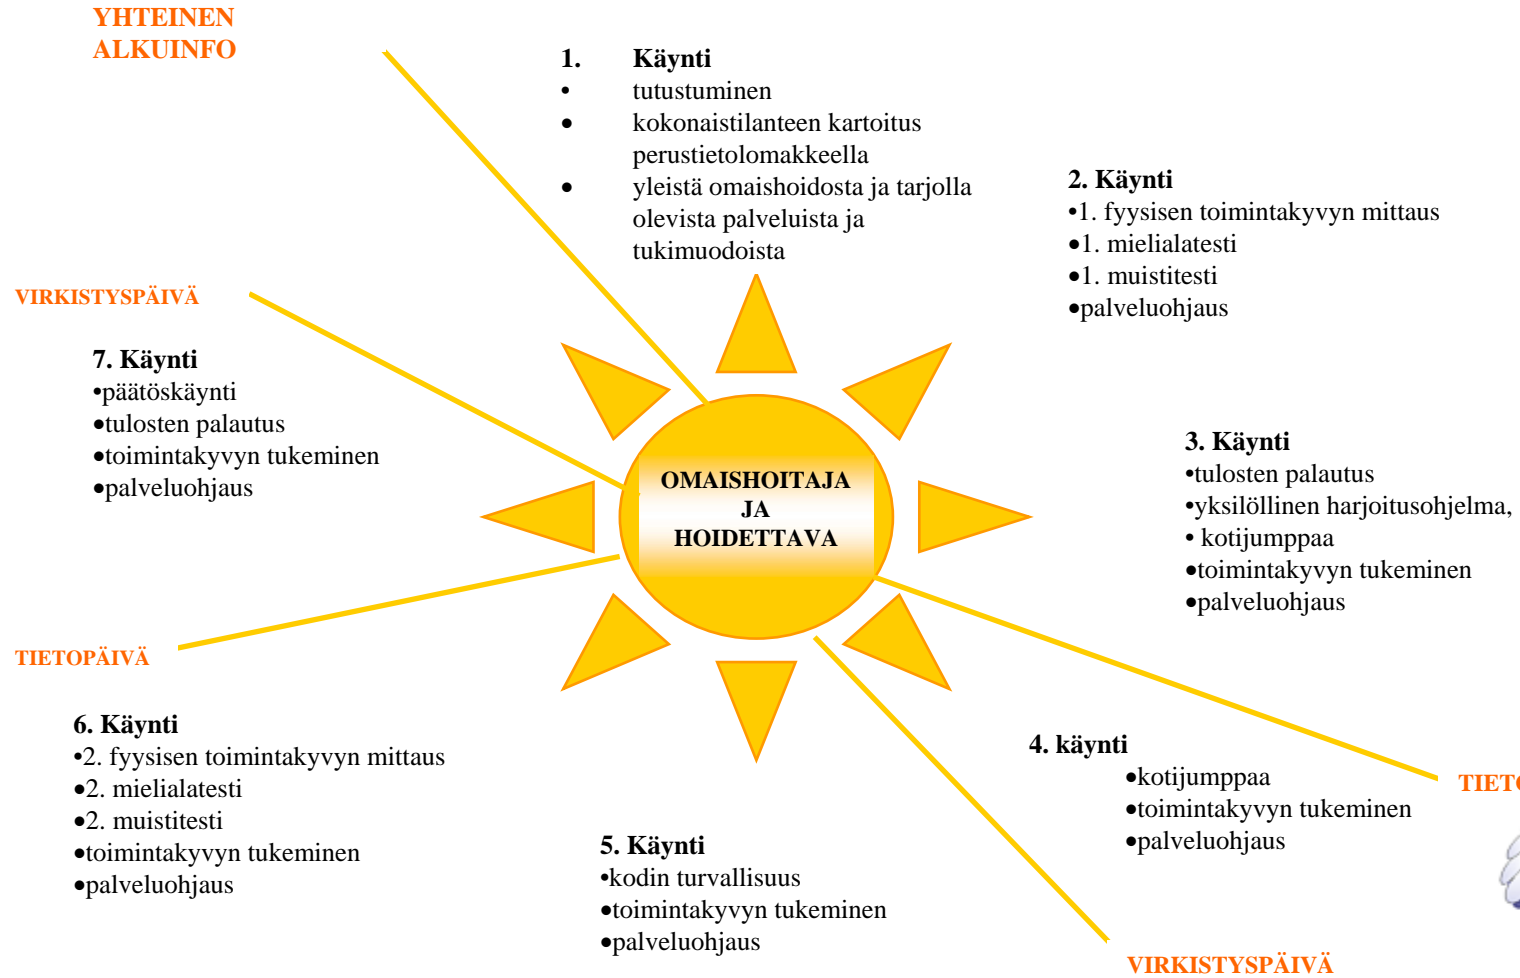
YHTEINEN ALKUINFO

1. Käynti
• tutustuminen
• kokonaistilanteen kartoitus perustietolomakkeella
• yleistä omaishoidosta ja tarjolla olevista palveluista ja tukimuodoista

2. Käynti
•1. fyysisen toimintakyvyn mittaus
•1. mielialatesti
•1. muistitesti
•palveluohjaus

VIRKISTYSPÄIVÄ

7. Käynti
•päätöskäynti
•tulosten palautus
•toimintakyvyn tukeminen
•palveluohjaus

OMAISHOITAJA JA HOIDETTAVA

3. Käynti
•tulosten palautus
•yksilöllinen harjoitusohjelma,
• kotijumppaa
•toimintakyvyn tukeminen
•palveluohjaus

TIETOPÄIVÄ

6. Käynti
•2. fyysisen toimintakyvyn mittaus
•2. mielialatesti
•2. muistitesti
•toimintakyvyn tukeminen
•palveluohjaus

4. käynti
•kotijumppaa
•toimintakyvyn tukeminen
•palveluohjaus

TIETO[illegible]

5. Käynti
•kodin turvallisuus
•toimintakyvyn tukeminen
•palveluohjaus

VIRKISTYSPÄIVÄ